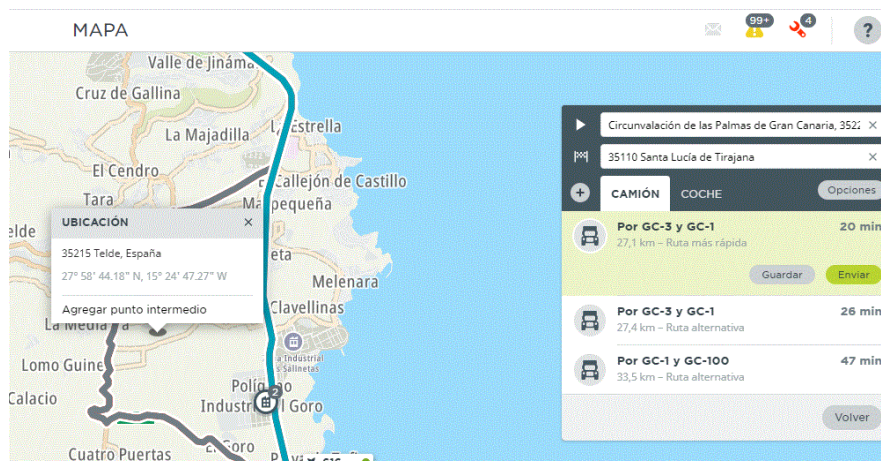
MAPA

99+
4
?

Valle de Jinámar
Cruz de Gallina
La Majadilla
La Estrella
El Cendro
Tara
El Callejón de Castillo
Marpequeña
Telde
Melenara
Clavellinas
La Mediana
Lomo Guiner
Polígono Industrial El Goro
Calacio
Cuatro Puertas
El Goro
a Industrial s Salinetas

UBICACIÓN ×
35215 Telde, España
27° 58' 44.18" N, 15° 24' 47.27" W
Agregar punto intermedio

Circunvalación de las Palmas de Gran Canaria, 3522 ×
35110 Santa Lucía de Tirajana ×
CAMIÓN COCHE Opciones

Por GC-3 y GC-1 20 min
27,1 km – Ruta más rápida
Guardar Enviar

Por GC-3 y GC-1 26 min
27,4 km – Ruta alternativa

Por GC-1 y GC-100 47 min
33,5 km – Ruta alternativa

Volver